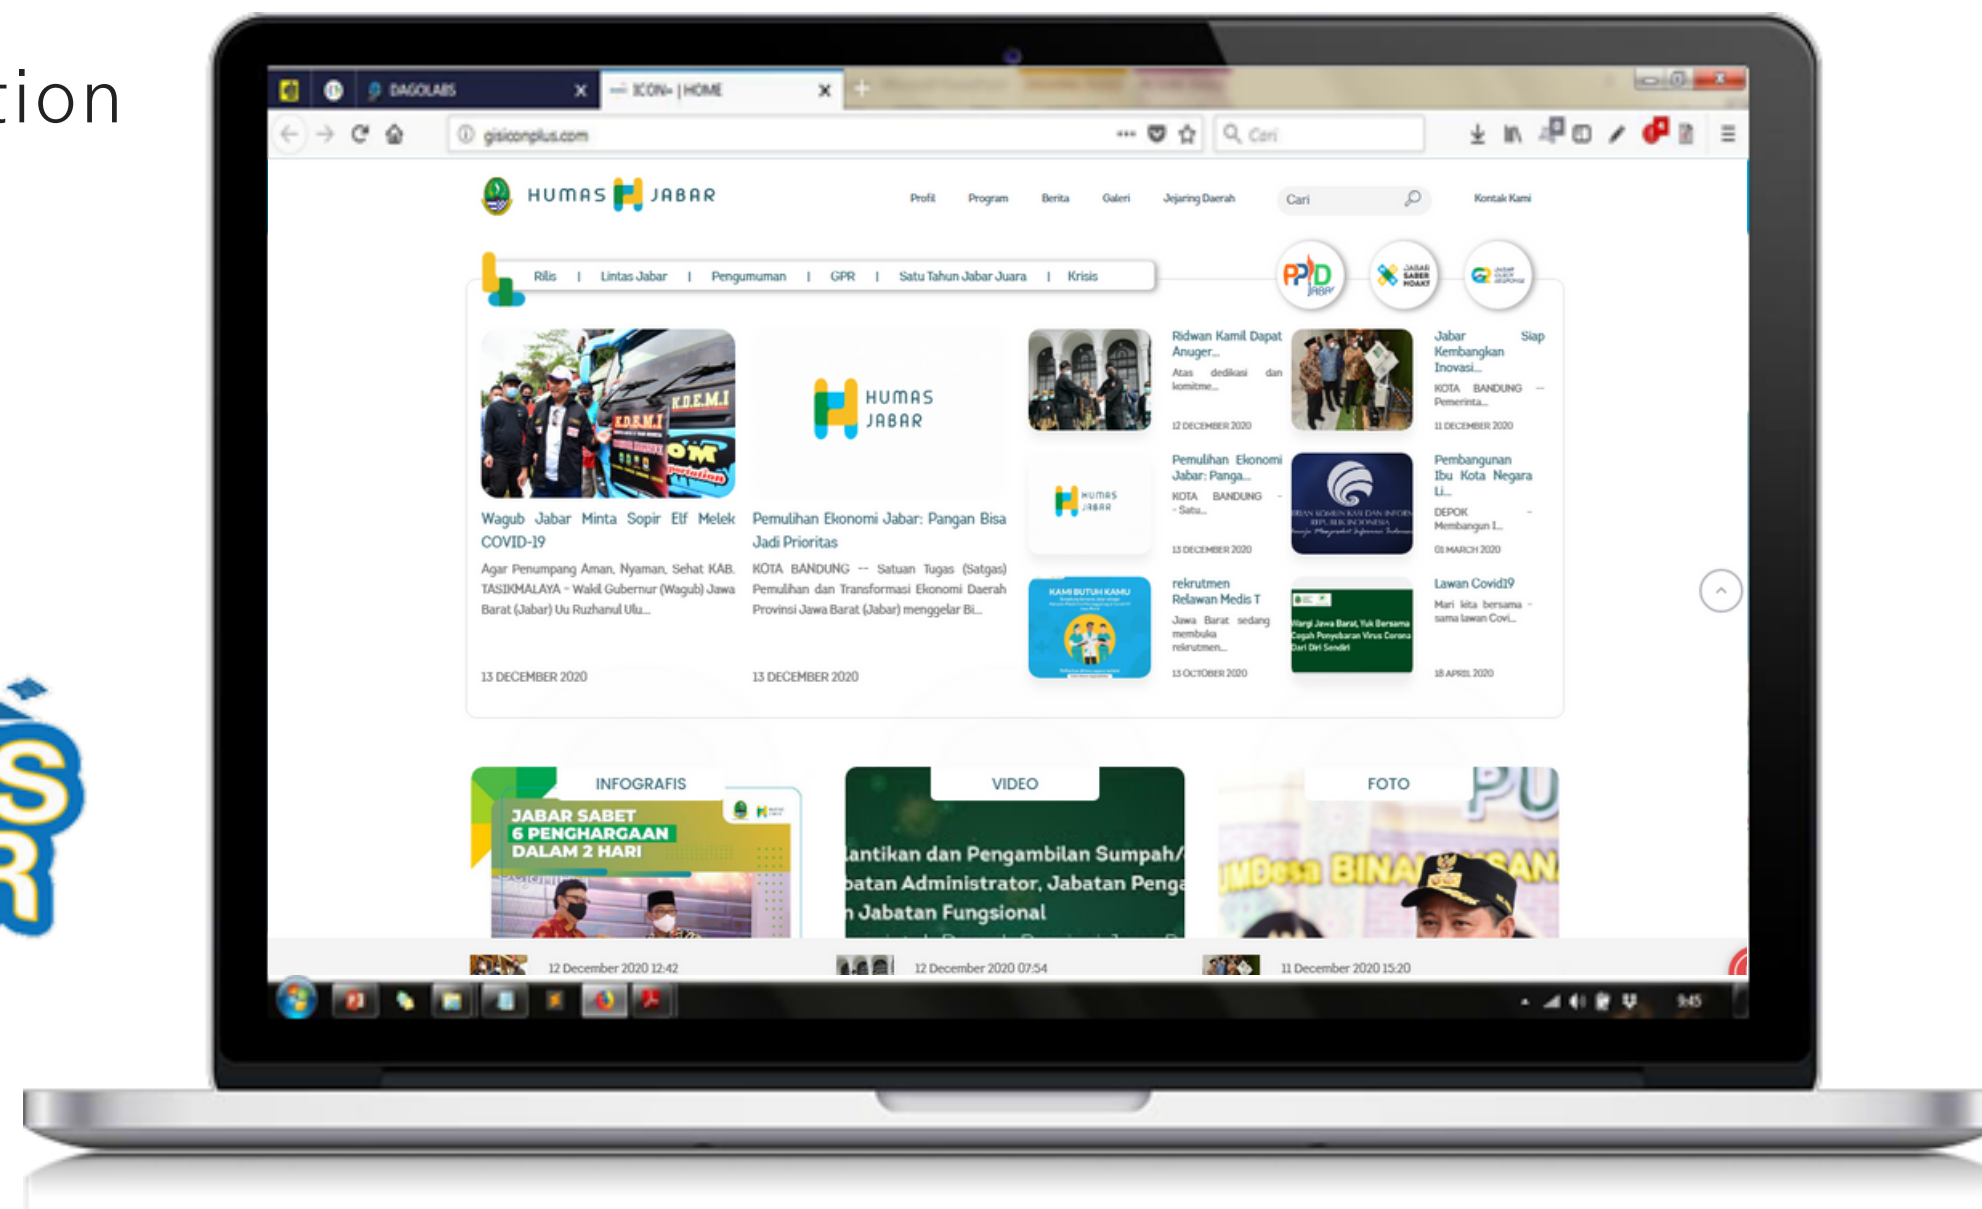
tion

DAGOLABS
ICON+ | HOME

gisiconplus.com

Cari

HUMAS JABAR

Profil Program Berita Galeri Jejaring Daerah Cari Kontak Kami

Rilis | Lintas Jabar | Pengumuman | GPR | Satu Tahun Jabar Juara | Krisis

PPID JABAR

Wagub Jabar Minta Sopir Elf Melek COVID-19

Agar Penumpang Aman, Nyaman, Sehat KAB. TASIKMALAYA - Wakil Gubernur (Wagub) Jawa Barat (Jabar) Uu Ruzhanul Ulu...

13 DECEMBER 2020

HUMAS JABAR

Pemulihan Ekonomi Jabar: Pangan Bisa Jadi Prioritas

KOTA BANDUNG -- Satuan Tugas (Satgas) Pemulihan dan Transformasi Ekonomi Daerah Provinsi Jawa Barat (Jabar) menggelar Bi...

13 DECEMBER 2020

Ridwan Kamil Dapat Anuger...
Atas dedikasi dan komitme...
12 DECEMBER 2020

Jabar Siap Kembangkan Inovasi...
KOTA BANDUNG -- Pemerinta...
11 DECEMBER 2020

Pemulihan Ekonomi Jabar: Panga...
KOTA BANDUNG - Satu...
13 DECEMBER 2020

Pembangunan Ibu Kota Negara Li...
DEPOK - Membangun I...
01 MARCH 2020

KAMI BUTUH KAMU

rekrutmen Relawan Medis T
Jawa Barat sedang membuka rekrutmen...
13 OCTOBER 2020

Warga Jawa Barat, Yuk Bersama Cegah Penyebaran Virus Corona Dari Diri Sendiri

Lawan Covid19
Mari kita bersama - sama lawan Covi...
18 APRIL 2020

INFOGRAFIS
JABAR SABET 6 PENGHARGAAN DALAM 2 HARI

VIDEO
lantikan dan Pengambilan Sumpah/
batan Administrator, Jabatan Penga
n Jabatan Fungsional

FOTO

12 December 2020 12:42
12 December 2020 07:54
11 December 2020 15:20

9:45